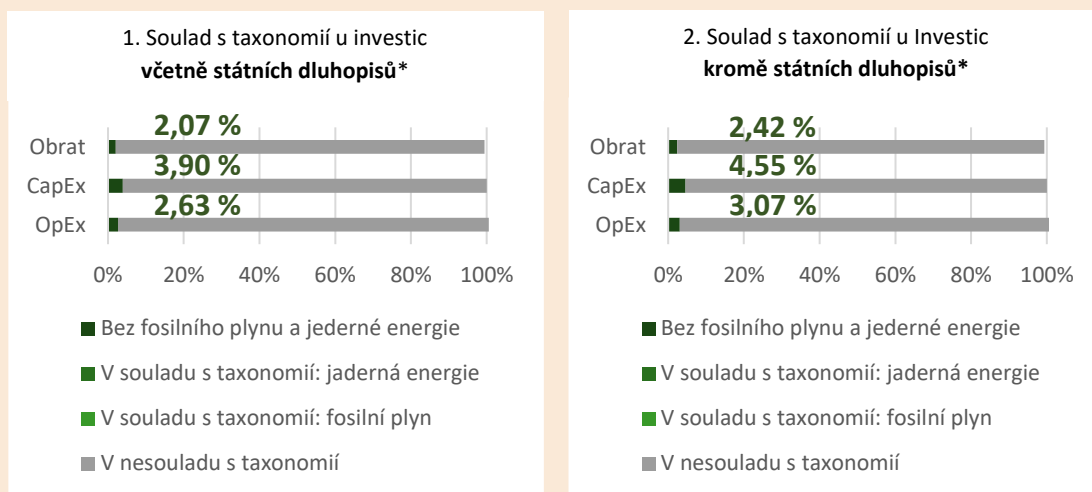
1. Soulad s taxonomií u investic
**včetně státních dluhopisů***

2,07 %
Obrat
3,90 %
CapEx
2,63 %
OpEx

0% 20% 40% 60% 80% 100%

Bez fosilního plynu a jederné energie
V souladu s taxonomií: jaderná energie
V souladu s taxonomií: fosilní plyn
V nesouladu s taxonomií

2. Soulad s taxonomií u Investic
**kromě státních dluhopisů***

2,42 %
Obrat
4,55 %
CapEx
3,07 %
OpEx

0% 20% 40% 60% 80% 100%

Bez fosilního plynu a jederné energie
V souladu s taxonomií: jaderná energie
V souladu s taxonomií: fosilní plyn
V nesouladu s taxonomií